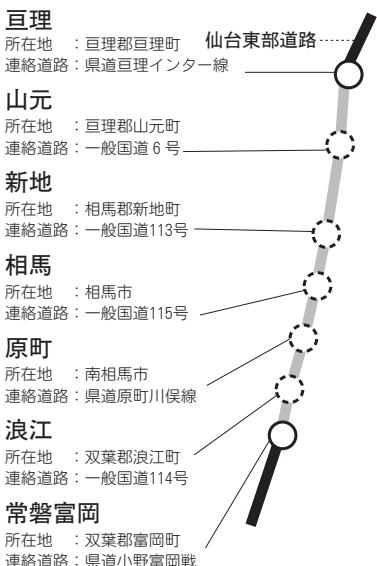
亘理
所在地　：亘理郡亘理町
連絡道路：県道亘理インター線

仙台東部道路

山元
所在地　：亘理郡山元町
連絡道路：一般国道６号

新地
所在地　：相馬郡新地町
連絡道路：一般国道113号

相馬
所在地　：相馬市
連絡道路：一般国道115号

原町
所在地　：南相馬市
連絡道路：県道原町川俣線

浪江
所在地　：双葉郡浪江町
連絡道路：一般国道114号

常磐富岡
所在地　：双葉郡富岡町
連絡道路：県道小野富岡戦